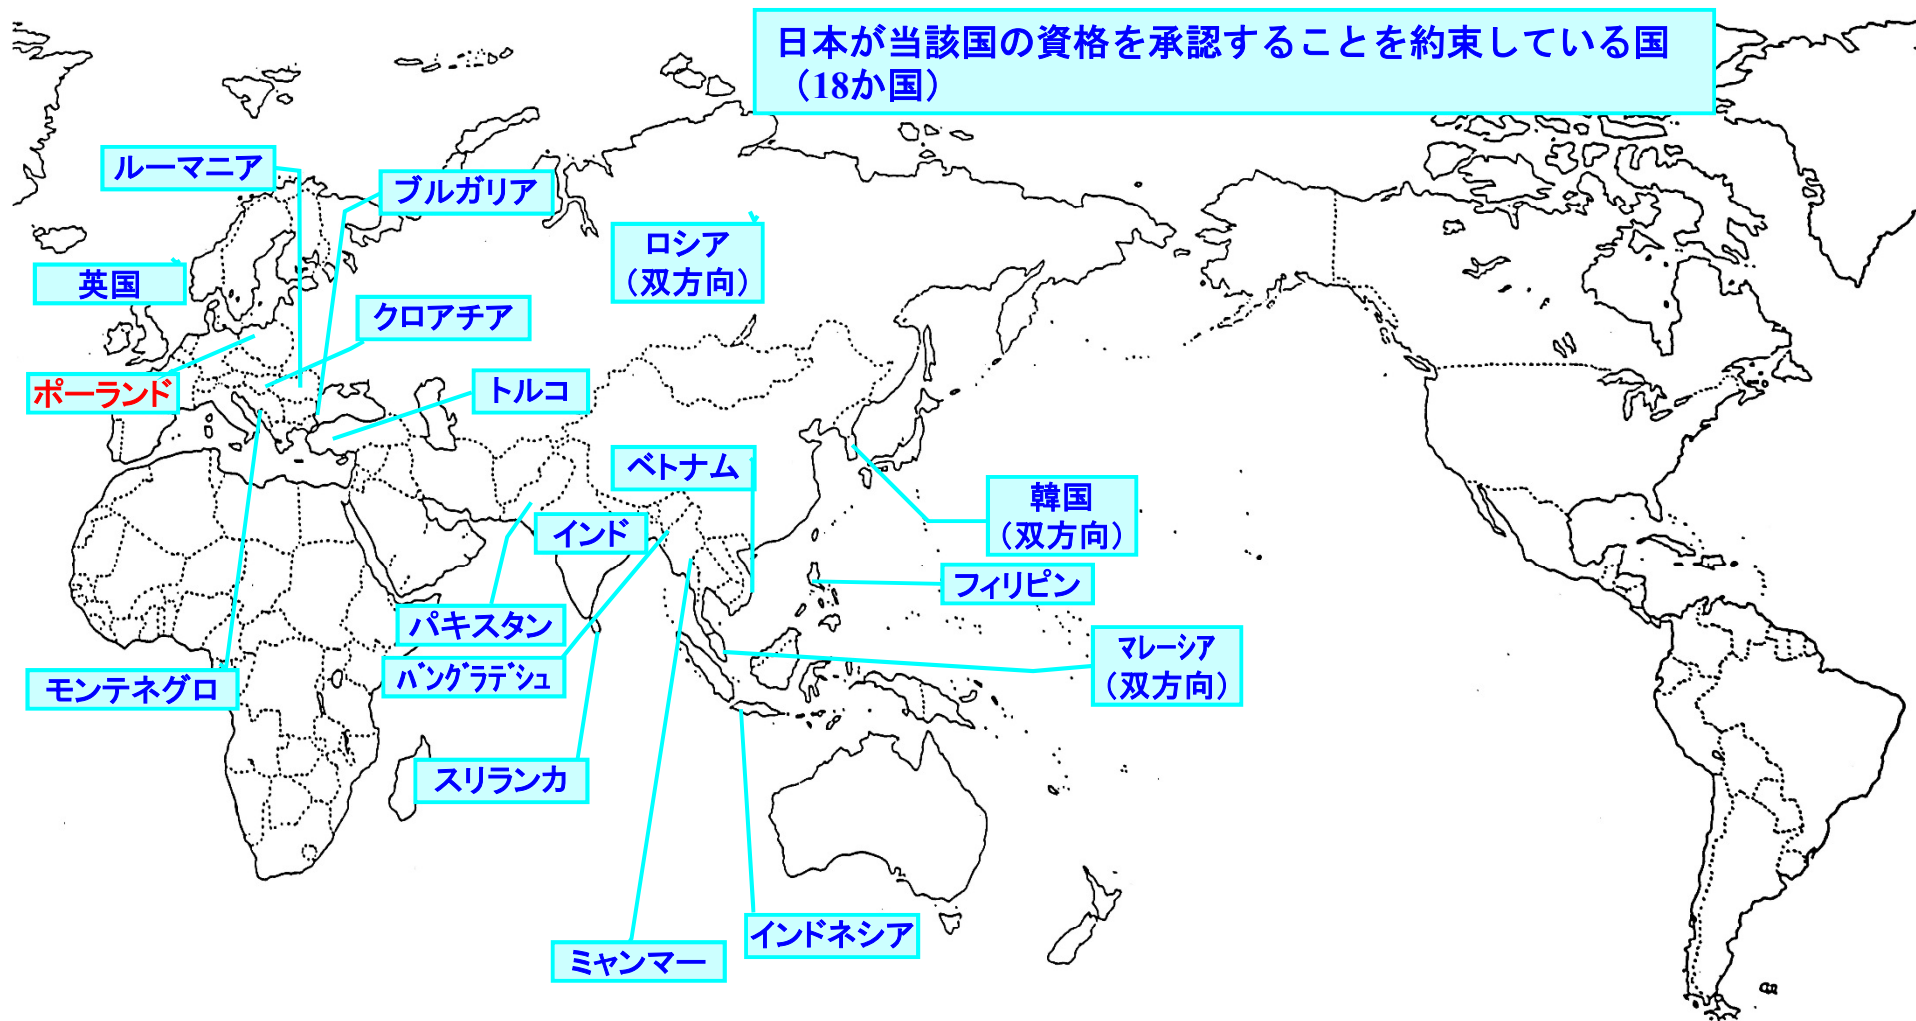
日本が当該国の資格を承認することを約束している国（18か国）

ルーマニア

ブルガリア

ロシア（双方向）

英国

クロアチア

ポーランド

トルコ

ベトナム

韓国（双方向）

インド

フィリピン

パキスタン

マレーシア（双方向）

バングラデシュ

モンテネグロ

スリランカ

インドネシア

ミャンマー